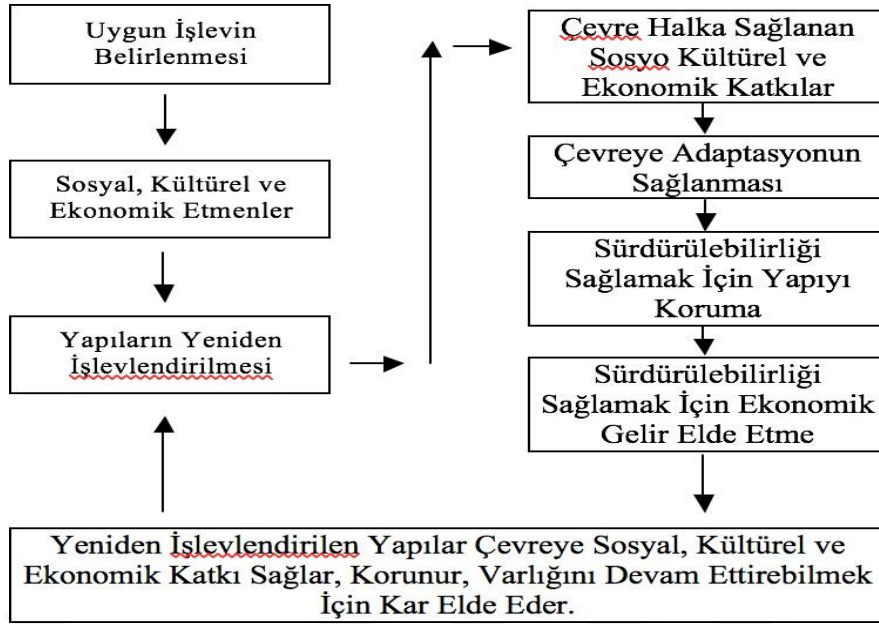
Uygun İşlevin Belirlenmesi

Sosyal, Kültürel ve Ekonomik Etmenler

Yapıların Yeniden İşlevlendirilmesi

Çevre Halka Sağlanan Sosyo Kültürel ve Ekonomik Katkılar

Çevreye Adaptasyonun Sağlanması

Sürdürülebilirliği Sağlamak İçin Yapıyı Koruma

Sürdürülebilirliği Sağlamak İçin Ekonomik Gelir Elde Etme

Yeniden İşlevlendirilen Yapılar Çevreye Sosyal, Kültürel ve Ekonomik Katkı Sağlar, Korunur, Varlığını Devam Ettirebilmek İçin Kar Elde Eder.